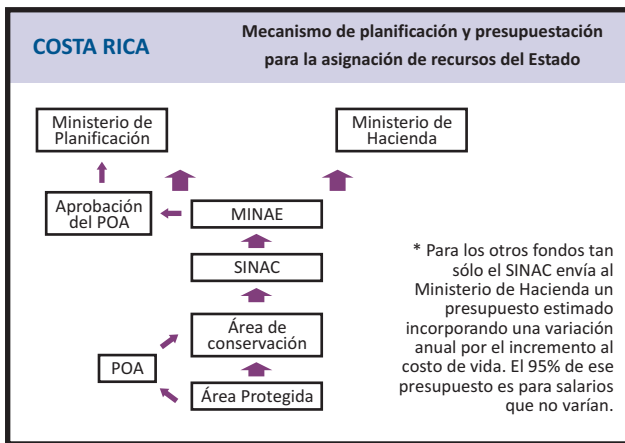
COSTA RICA

Mecanismo de planificación y presupuestación para la asignación de recursos del Estado

Ministerio de Planificación

Ministerio de Hacienda

Aprobación del POA

MINAE

SINAC

Área de conservación

POA

Área Protegida

* Para los otros fondos tan sólo el SINAC envía al Ministerio de Hacienda un presupuesto estimado incorporando una variación anual por el incremento al costo de vida. El 95% de ese presupuesto es para salarios que no varían.